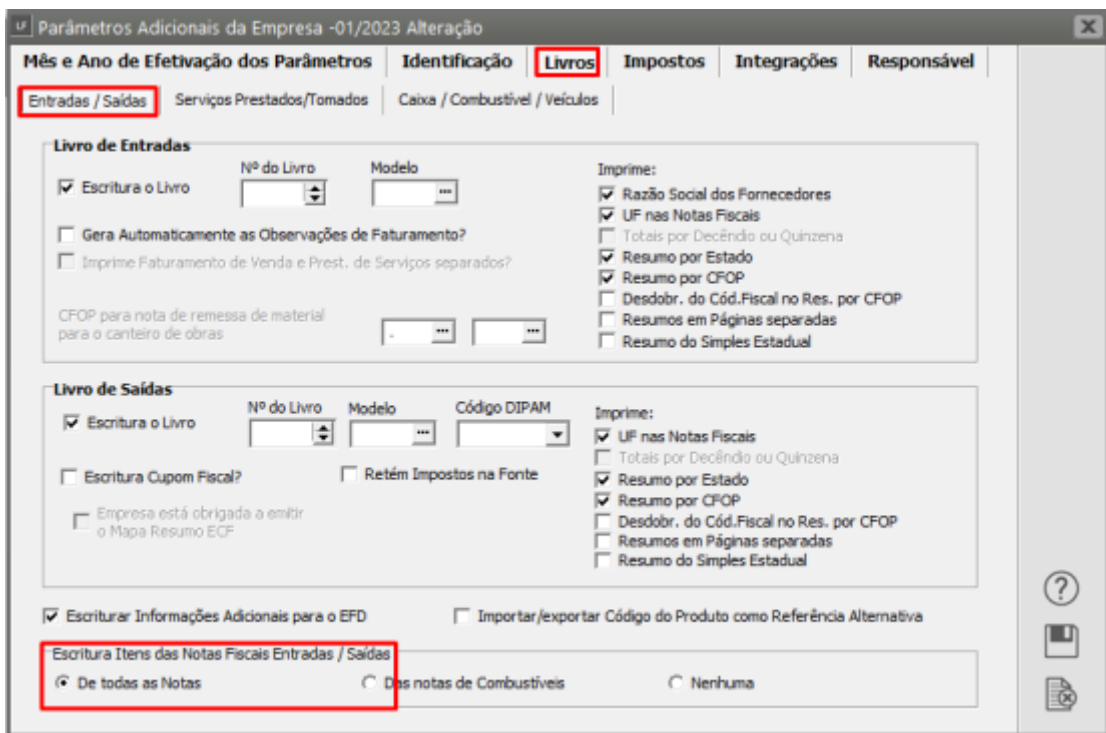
UF Parâmetros Adicionais da Empresa -01/2023 Alteração

Mês e Ano de Efetivação dos Parâmetros | Identificação | Livros | Impostos | Integrações | Responsável

Entradas / Saídas | Serviços Prestados/Tomados | Caixa / Combustível / Veículos

Livro de Entradas

Escritura o Livro
Nº do Livro
Modelo
Gera Automaticamente as Observações de Faturamento?
Imprime Faturamento de Venda e Prest. de Serviços separados?
CFOP para nota de remessa de material para o canteiro de obras

Imprime:
Razão Social dos Fornecedores
UF nas Notas Fiscais
Totais por Decêndio ou Quinzena
Resumo por Estado
Resumo por CFOP
Desdobr. do Cód.Fiscal no Res. por CFOP
Resumos em Páginas separadas
Resumo do Simples Estadual

Livro de Saídas

Escritura o Livro
Nº do Livro
Modelo
Código DIPAM
Escritura Cupom Fiscal?
Retém Impostos na Fonte
Empresa está obrigada a emitir o Mapa Resumo ECF

Imprime:
UF nas Notas Fiscais
Totais por Decêndio ou Quinzena
Resumo por Estado
Resumo por CFOP
Desdobr. do Cód.Fiscal no Res. por CFOP
Resumos em Páginas separadas
Resumo do Simples Estadual

Escriturar Informações Adicionais para o EFD
Importar/exportar Código do Produto como Referência Alternativa

Escritura Itens das Notas Fiscais Entradas / Saídas
De todas as Notas
Das notas de Combustíveis
Nenhuma